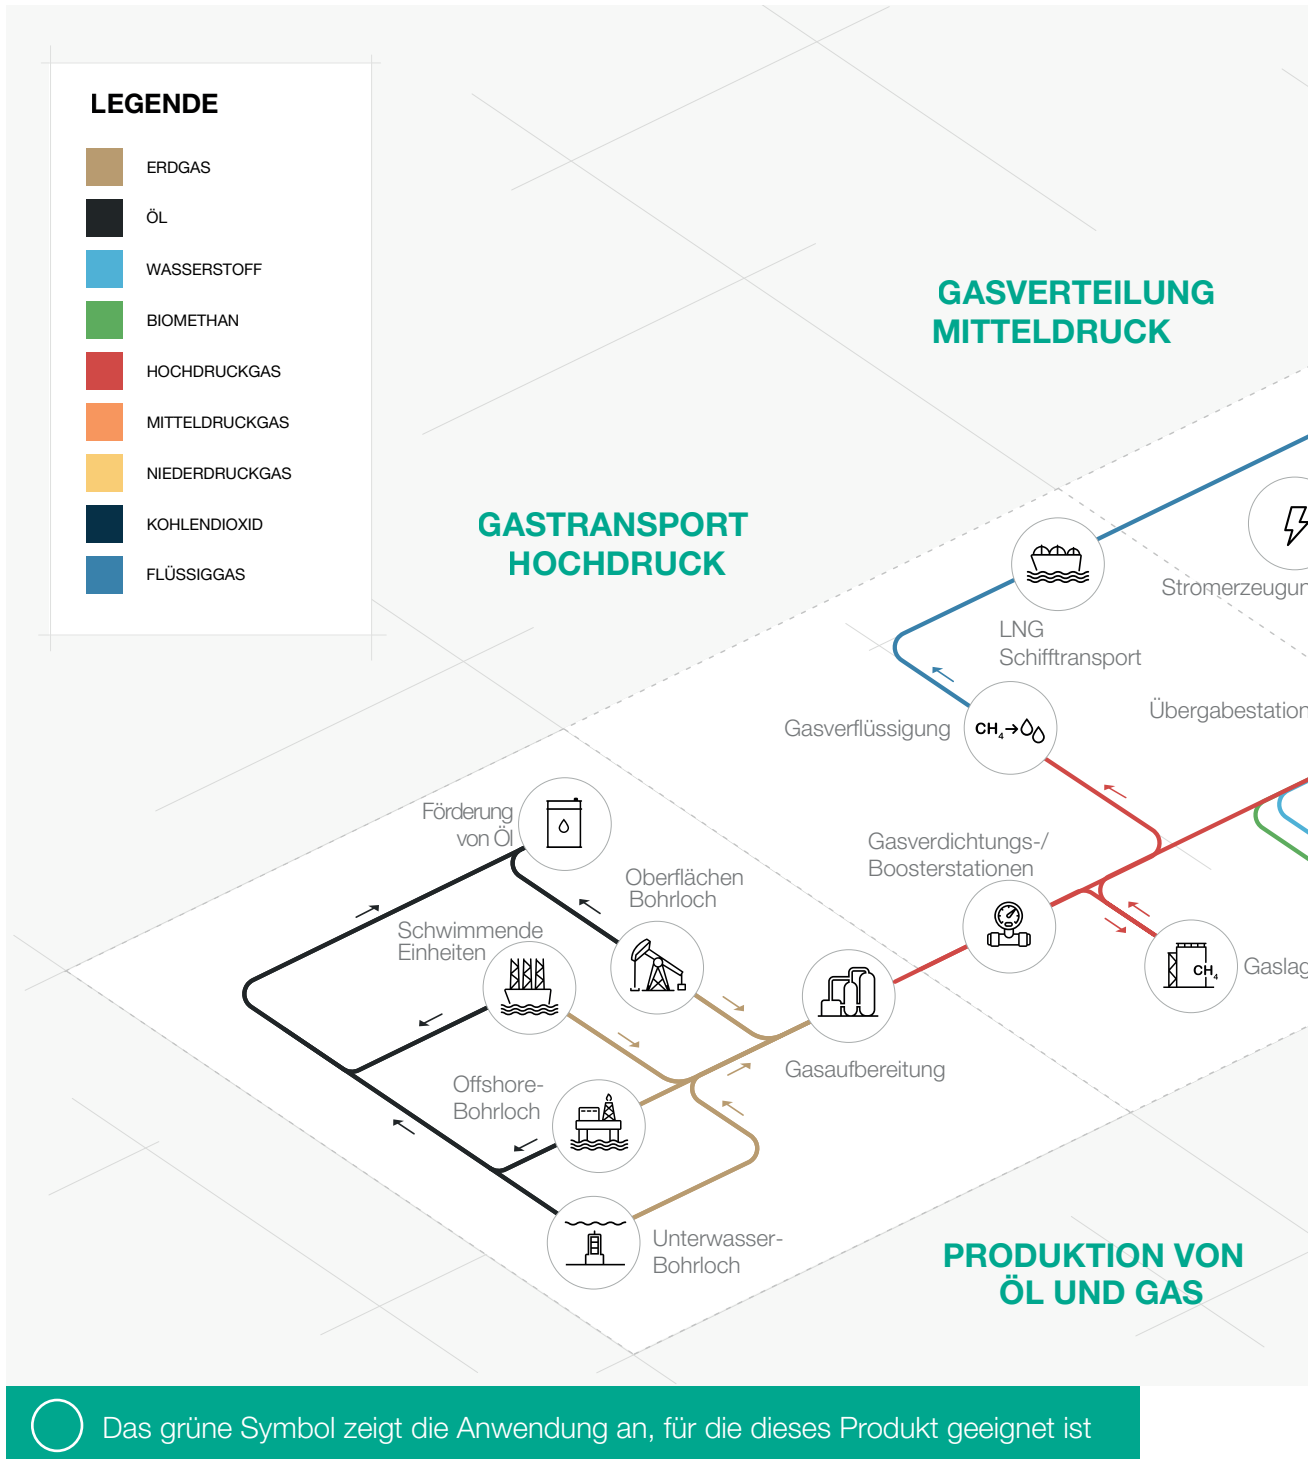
LEGENDE

ERDGAS

ÖL

WASSERSTOFF

BIOMETHAN

HOCHDRUCKGAS

MITTELDRUCKGAS

NIEDERDRUCKGAS

KOHLENDIOXID

FLÜSSIGGAS

GASVERTEILUNG MITTELDRUCK

GASTRANSPORT HOCHDRUCK

Stromerzeugun

LNG Schifftransport

Übergabestation

Gasverflüssigung

$CH_4 \rightarrow$

Förderung von Öl

Gasverdichtungs-/ Boosterstationen

Oberflächen Bohrloch

Schwimmende Einheiten

$CH_4$

Gaslag

Gasaufbereitung

Offshore-Bohrloch

Unterwasser-Bohrloch

PRODUKTION VON ÖL UND GAS

Das grüne Symbol zeigt die Anwendung an, für die dieses Produkt geeignet ist